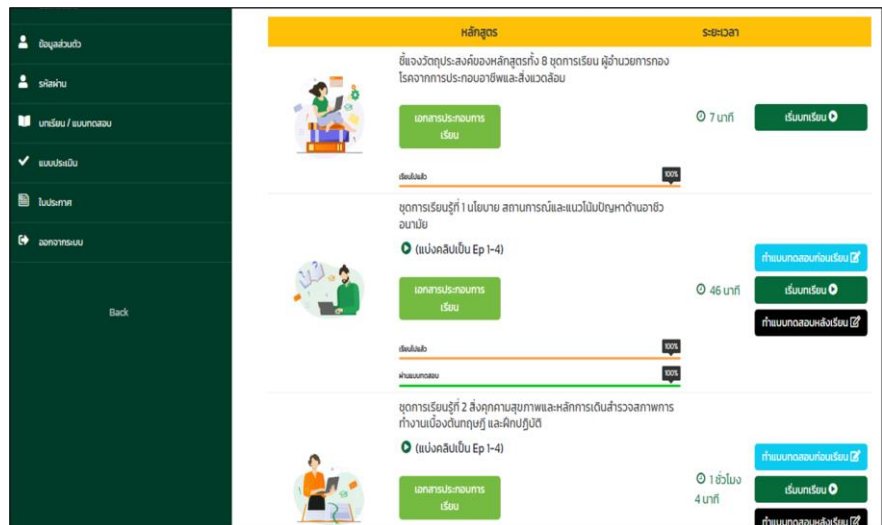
ข้อมูลส่วนตัว
รหัสผ่าน
บทเรียน / แบบทดสอบ
แบบประเมิน
ใบประกาศ
ออกจากระบบ
Back

| หลักสูตร | ระยะเวลา | |
|---|---|---|
| ชี้แจงวัตถุประสงค์ของหลักสูตรทั้ง 8 ชุดการเรียน ผู้อำนวยการกองโรคจากการประกอบอาชีพและสิ่งแวดล้อม เอกสารประกอบการเรียน เรียนไปแล้ว 100% | 7 นาที | เริ่มบทเรียน |
| ชุดการเรียนรู้ที่ 1 นโยบาย สถานการณ์และแนวโน้มปัญหาด้านอาชีวอนามัย (แบ่งคลิปเป็น Ep 1-4) เอกสารประกอบการเรียน เรียนไปแล้ว 100% ผ่านแบบทดสอบ 100% | 46 นาที | ทำแบบทดสอบก่อนเรียน เริ่มบทเรียน ทำแบบทดสอบหลังเรียน |
| ชุดการเรียนรู้ที่ 2 สิ่งคุกคามสุขภาพและหลักการเดินสำรวจสภาพการทำงานเบื้องต้นทฤษฎี และฝึกปฏิบัติ (แบ่งคลิปเป็น Ep 1-4) เอกสารประกอบการเรียน | 1 ชั่วโมง 4 นาที | ทำแบบทดสอบก่อนเรียน เริ่มบทเรียน ทำแบบทดสอบหลังเรียน |